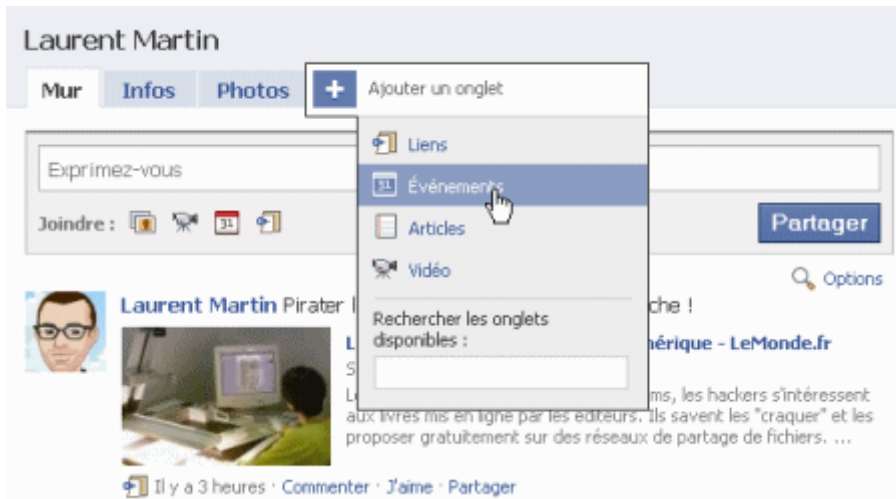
Laurent Martin

Mur Infos Photos + Ajouter un onglet

Liens
Événements
Articles
Vidéo

Rechercher les onglets disponibles :

Exprimez-vous

Joindre : 31

Partager

Options

Laurent Martin Pirater l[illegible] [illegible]che !

L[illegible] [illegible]érique - LeMonde.fr

S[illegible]

L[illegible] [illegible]ms, les hackers s'intéressent aux livres mis en ligne par les éditeurs. Ils savent les "craquer" et les proposer gratuitement sur des réseaux de partage de fichiers. ...

Il y a 3 heures · Commenter · J'aime · Partager